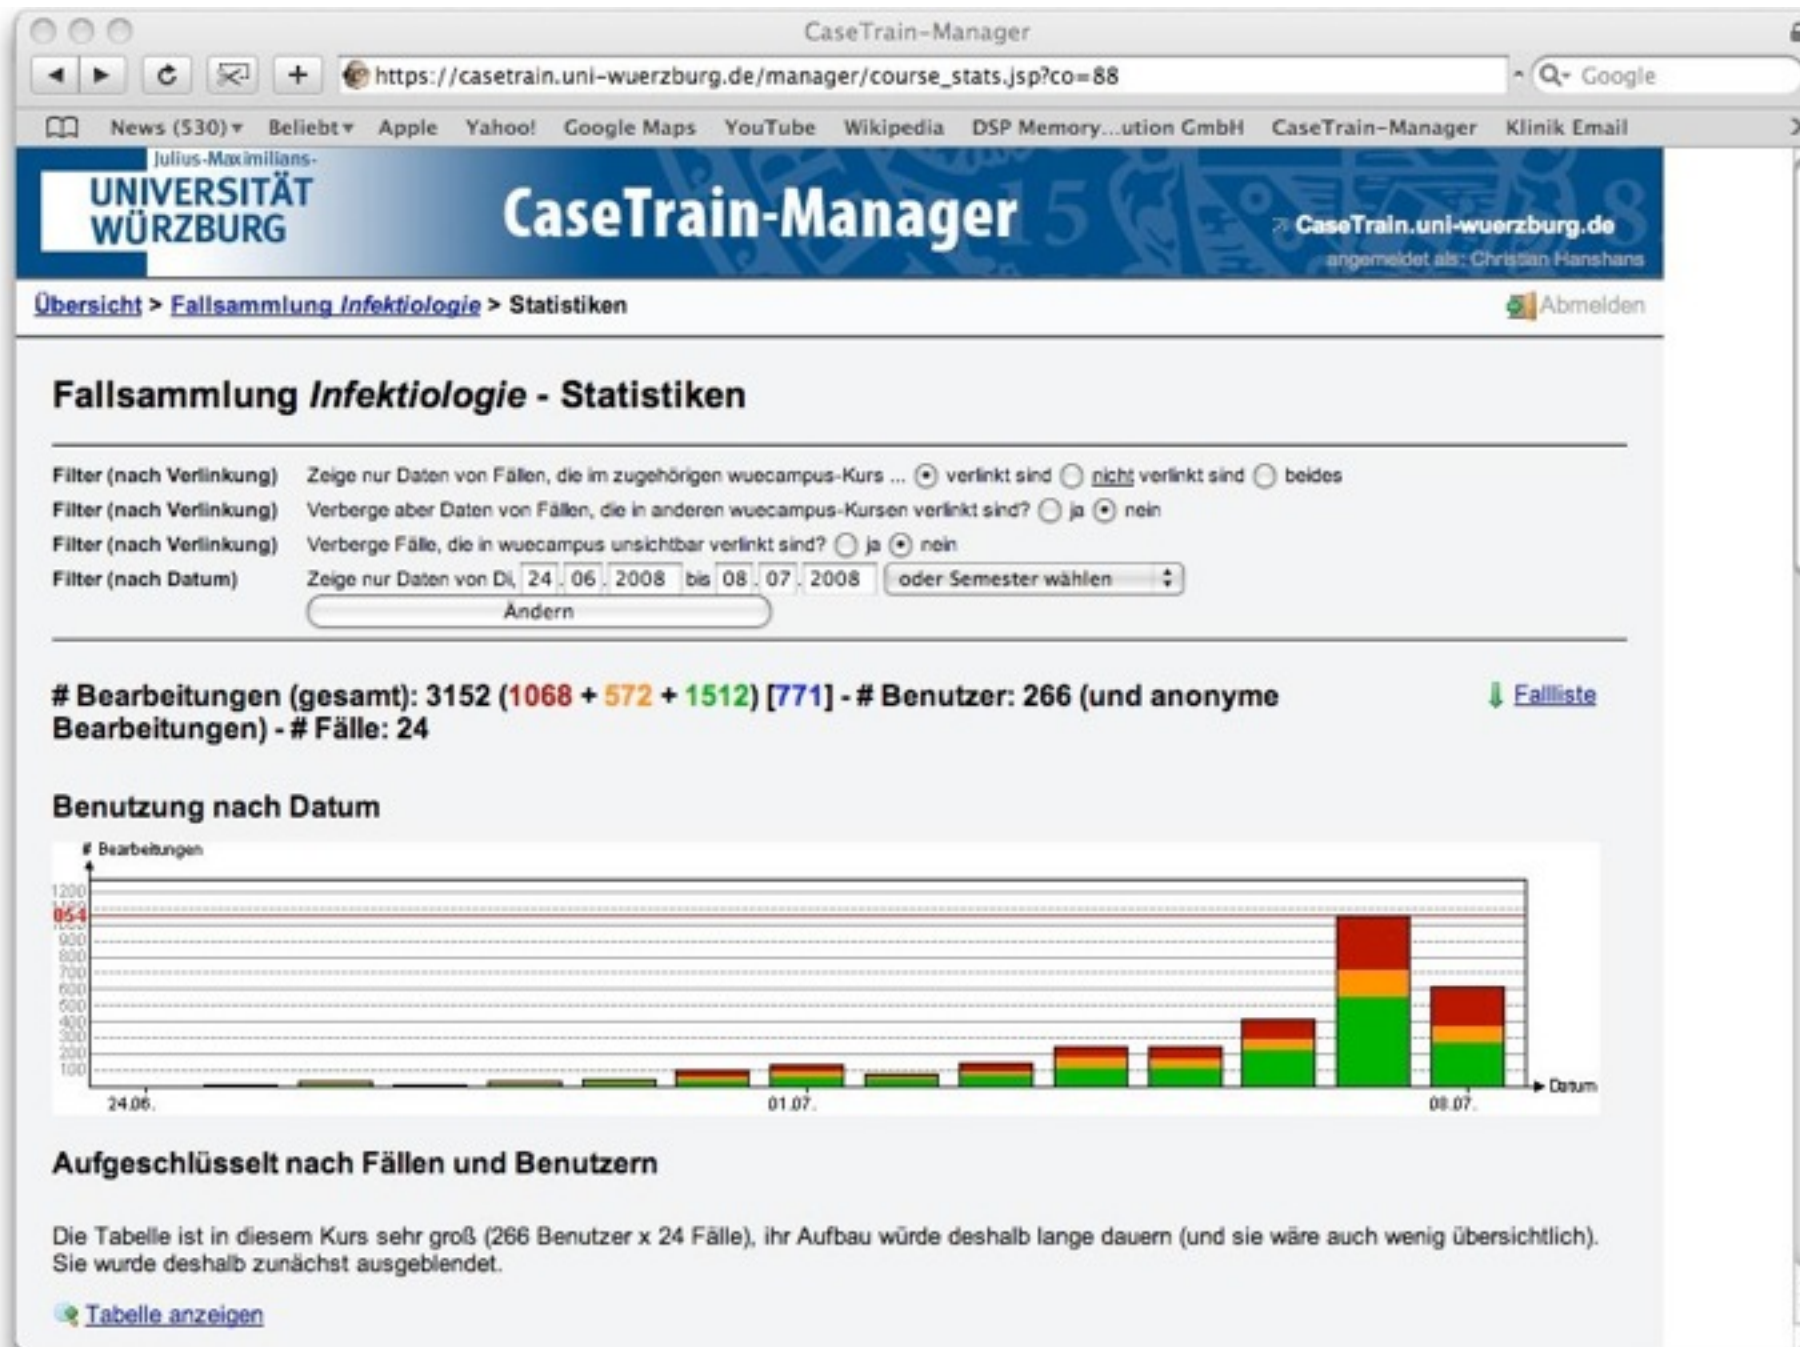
CaseTrain-Manager

https://casetrain.uni-wuerzburg.de/manager/course_stats.jsp?co=88

Google

News (530) Beliebt Apple Yahoo! Google Maps YouTube Wikipedia DSP Memory...ution GmbH CaseTrain-Manager Klinik Email

Julius-Maximilians-
UNIVERSITÄT
WÜRZBURG

CaseTrain-Manager

CaseTrain.uni-wuerzburg.de
angemeldet als: Christian Hanshans

Übersicht > Fallsammlung Infektiologie > Statistiken

Abmelden

Fallsammlung Infektiologie - Statistiken

Filter (nach Verlinkung) Zeige nur Daten von Fällen, die im zugehörigen wuecampus-Kurs ... verlinkt sind nicht verlinkt sind beides

Filter (nach Verlinkung) Verberge aber Daten von Fällen, die in anderen wuecampus-Kursen verlinkt sind? ja nein

Filter (nach Verlinkung) Verberge Fälle, die in wuecampus unsichtbar verlinkt sind? ja nein

Filter (nach Datum) Zeige nur Daten von Di, 24 . 06 . 2008 bis 08 . 07 . 2008 oder Semester wählen

Ändern

# Bearbeitungen (gesamt): 3152 (1068 + 572 + 1512) [771] - # Benutzer: 266 (und anonyme Bearbeitungen) - # Fälle: 24

Fallliste

Benutzung nach Datum

# Bearbeitungen

1200
1100
854
900
800
700
600
500
400
300
200
100

24.06. 01.07. 08.07.

Datum

Aufgeschlüsselt nach Fällen und Benutzern

Die Tabelle ist in diesem Kurs sehr groß (266 Benutzer x 24 Fälle), ihr Aufbau würde deshalb lange dauern (und sie wäre auch wenig übersichtlich). Sie wurde deshalb zunächst ausgeblendet.

Tabelle anzeigen